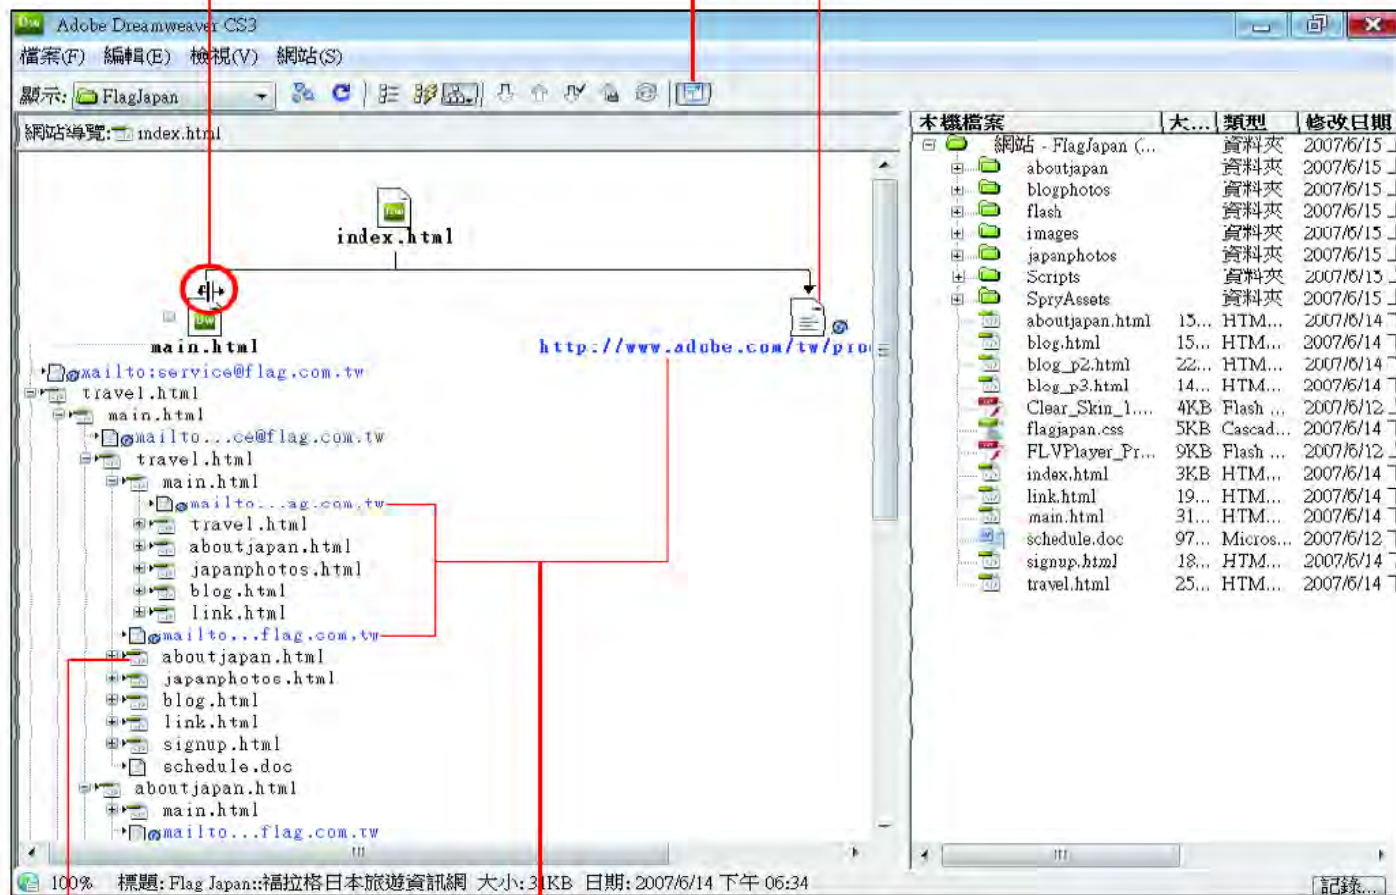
Adobe Dreamweaver CS3
檔案(F) 編輯(E) 檢視(V) 網站(S)
顯示: FlagJapan
網站導覽: index.html

index.html
main.html
http://www.adobe.com/tw/pro
mailto:service@flag.com.tw
travel.html
main.html
mailto...ce@flag.com.tw
travel.html
main.html
mailto...ag.com.tw
travel.html
aboutjapan.html
japanphotos.html
blog.html
link.html
mailto...flag.com.tw
aboutjapan.html
japanphotos.html
blog.html
link.html
signup.html
schedule.doc
aboutjapan.html
main.html
mailto...flag.com.tw

| 本機檔案 | 大... | 類型 | 修改日期 |
|---|---|---|---|
| 網站 - FlagJapan (... | | 資料夾 | 2007/6/15 |
| aboutjapan | | 資料夾 | 2007/6/15 |
| blogphotos | | 資料夾 | 2007/6/15 |
| flash | | 資料夾 | 2007/6/15 |
| images | | 資料夾 | 2007/6/15 |
| japanphotos | | 資料夾 | 2007/6/15 |
| Scripts | | 資料夾 | 2007/6/15 |
| SpryAssets | | 資料夾 | 2007/6/15 |
| aboutjapan.html | 15... | HTM... | 2007/6/14 |
| blog.html | 15... | HTM... | 2007/6/14 |
| blog_p2.html | 22... | HTM... | 2007/6/14 |
| blog_p3.html | 14... | HTM... | 2007/6/14 |
| Clear_Skin_1.... | 4KB | Flash ... | 2007/6/12 |
| flagjapan.css | 5KB | Cascad... | 2007/6/14 |
| FLVPlayer_Pr... | 9KB | Flash ... | 2007/6/12 |
| index.html | 3KB | HTM... | 2007/6/14 |
| link.html | 19... | HTM... | 2007/6/14 |
| main.html | 31... | HTM... | 2007/6/14 |
| schedule.doc | 97... | Micros... | 2007/6/12 |
| signup.html | 18... | HTM... | 2007/6/14 |
| travel.html | 25... | HTM... | 2007/6/14 |

100% 標題: Flag Japan::福拉格日本旅遊資訊網 大小: 31KB 日期: 2007/6/14 下午 06:34
記錄...